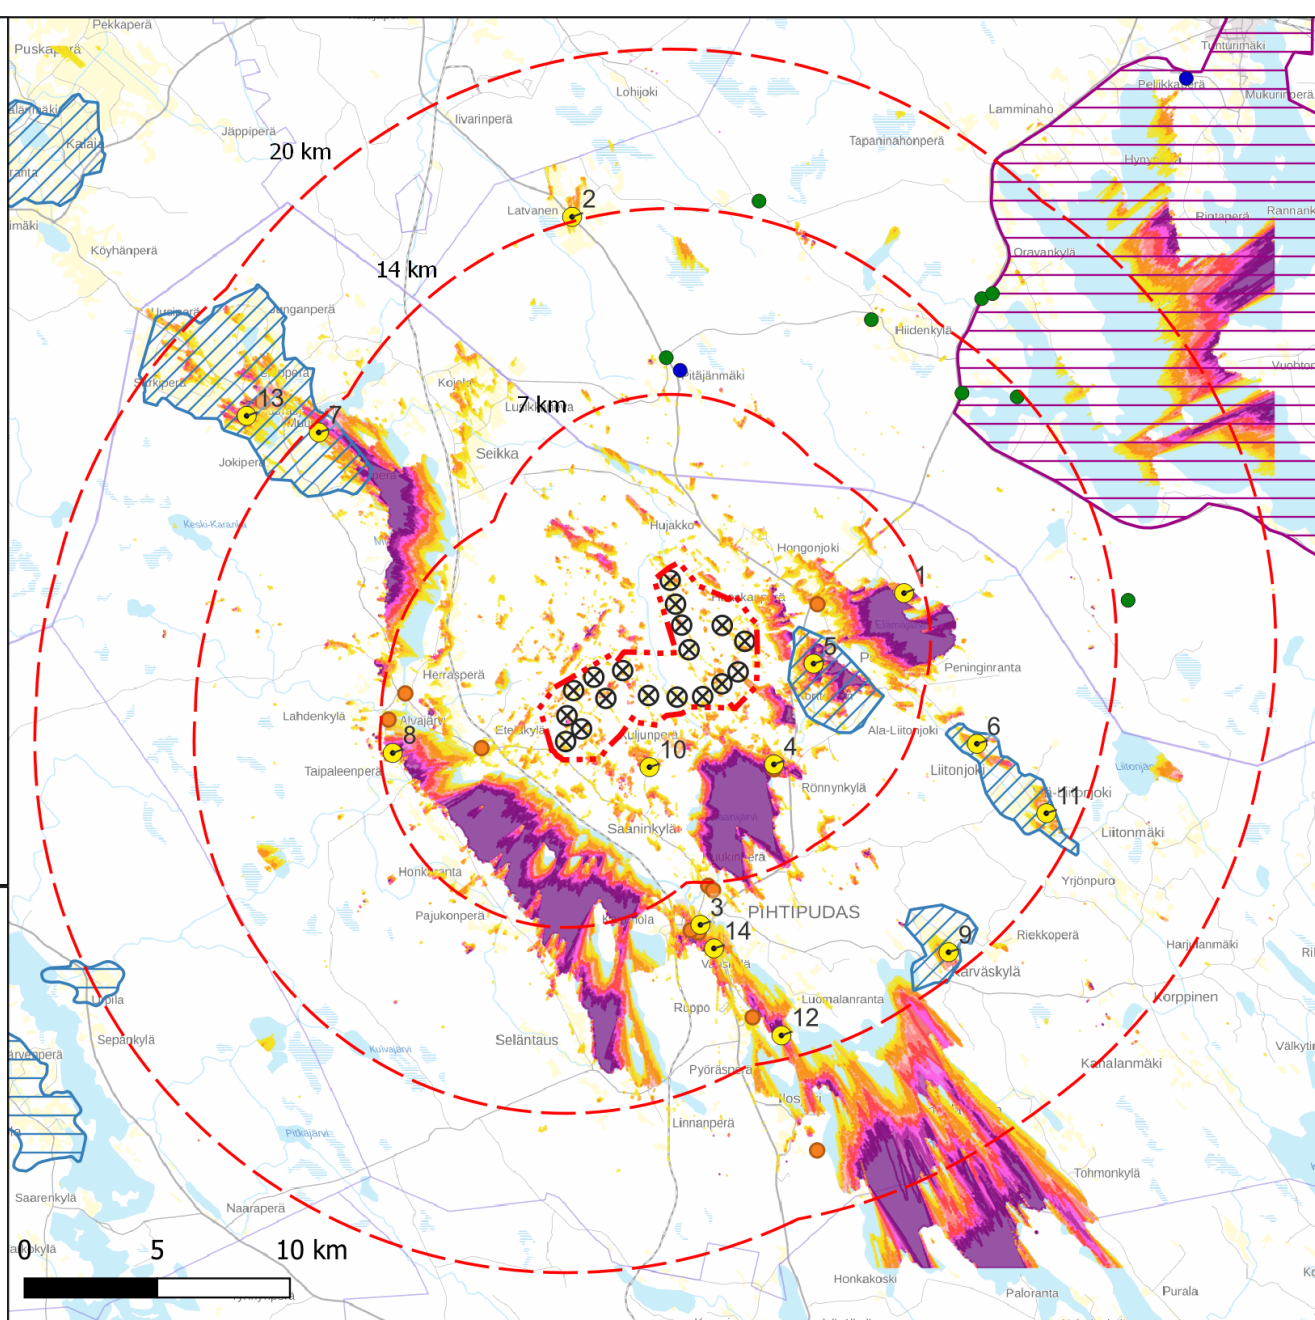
Pekkaperä
Puskaperä
Lohijoki
Tunturimäki
Pelikkaperä
Mukurinperä
Lamminaho
Iivarinperä
Jäppiperä
Kalaja
20 km
Tapaninahonperä
Latvanen
2
Rintaperä
Rannank
Köyhänperä
14 km
Oravankylä
Junganperä
Hiidenkylä
Sirkiperä
Pitäjänmäki
Vuohtom
13
7
Kojola
7 km
Jokiperä
Seikka
Keski-Karankä
Hujakko
Hongonjoki
1
5
Peninginranta
Herrasperä
Lahdenkylä
Alvajärvi
Ala-Liitonjoki
6
8
Etelkylä
Kuljunperä
10
4
Taipaleenperä
Liitonjoki
Liitonjoki
11
Rönnynkylä
Liitonmäki
Saaninkylä
Yrjönpuro
Honkaranta
3
PIHTIPUDAS
Pajukonperä
14
9
Riekkoperä
Harjunmäki
Karväskylä
Upila
Luomalanranta
Korppinen
12
Ruppo
Sepänkylä
Seläntaus
Kuivajärvi
Kanalanmäki
Välkylä
Pyöräsperä
Linnanperä
Pitkäjärvi
Tohmonkylä
Saarenkylä
Naaraperä
0
5
10 km
Honkakoski
Paloranta
Purala